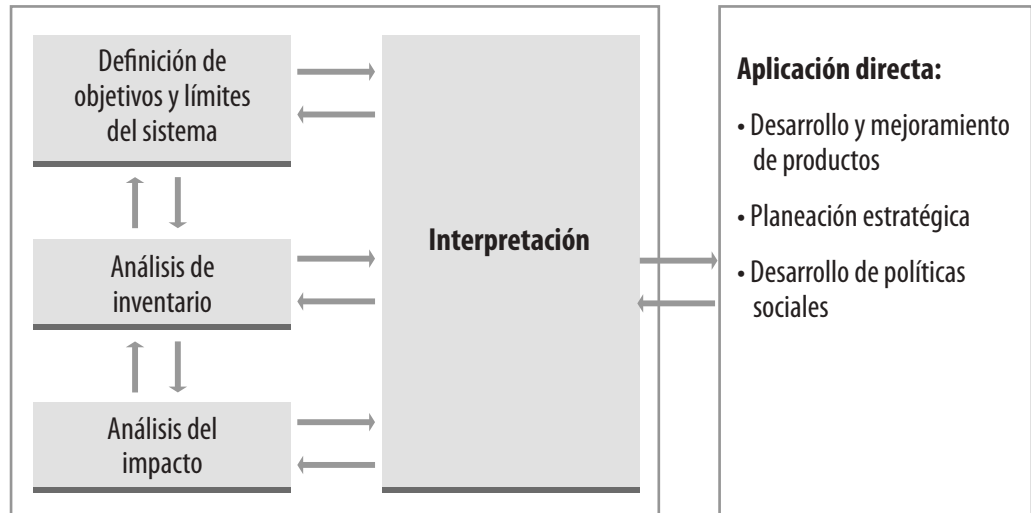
Definición de objetivos y límites del sistema

Análisis de inventario

Análisis del impacto

Interpretación

Aplicación directa:

• Desarrollo y mejoramiento de productos

• Planeación estratégica

• Desarrollo de políticas sociales